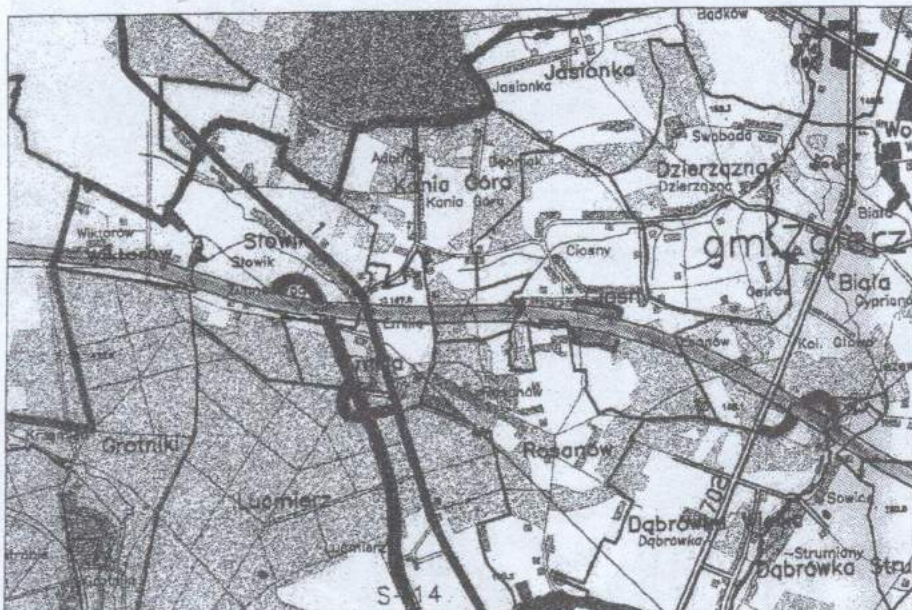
Bądków
Jasionka
Jasionka
Swoboda
Dzierżązna
Dzierżązna
Kania Góra
Kania Góra
Adamów
Bobrów
Wiktorów
Wiktorów
Słowik
Słowik
Ciosny
Ciosny
gm. Zgierz
Biała
Biała
Cyprianów
Kol. Głowno
Grotniki
Lućmierz
Lućmierz
Rosanów
Dąbrówka Wielka
Dąbrówka
Strumiany
Dąbrówka
Sowice
S-14
700
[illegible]